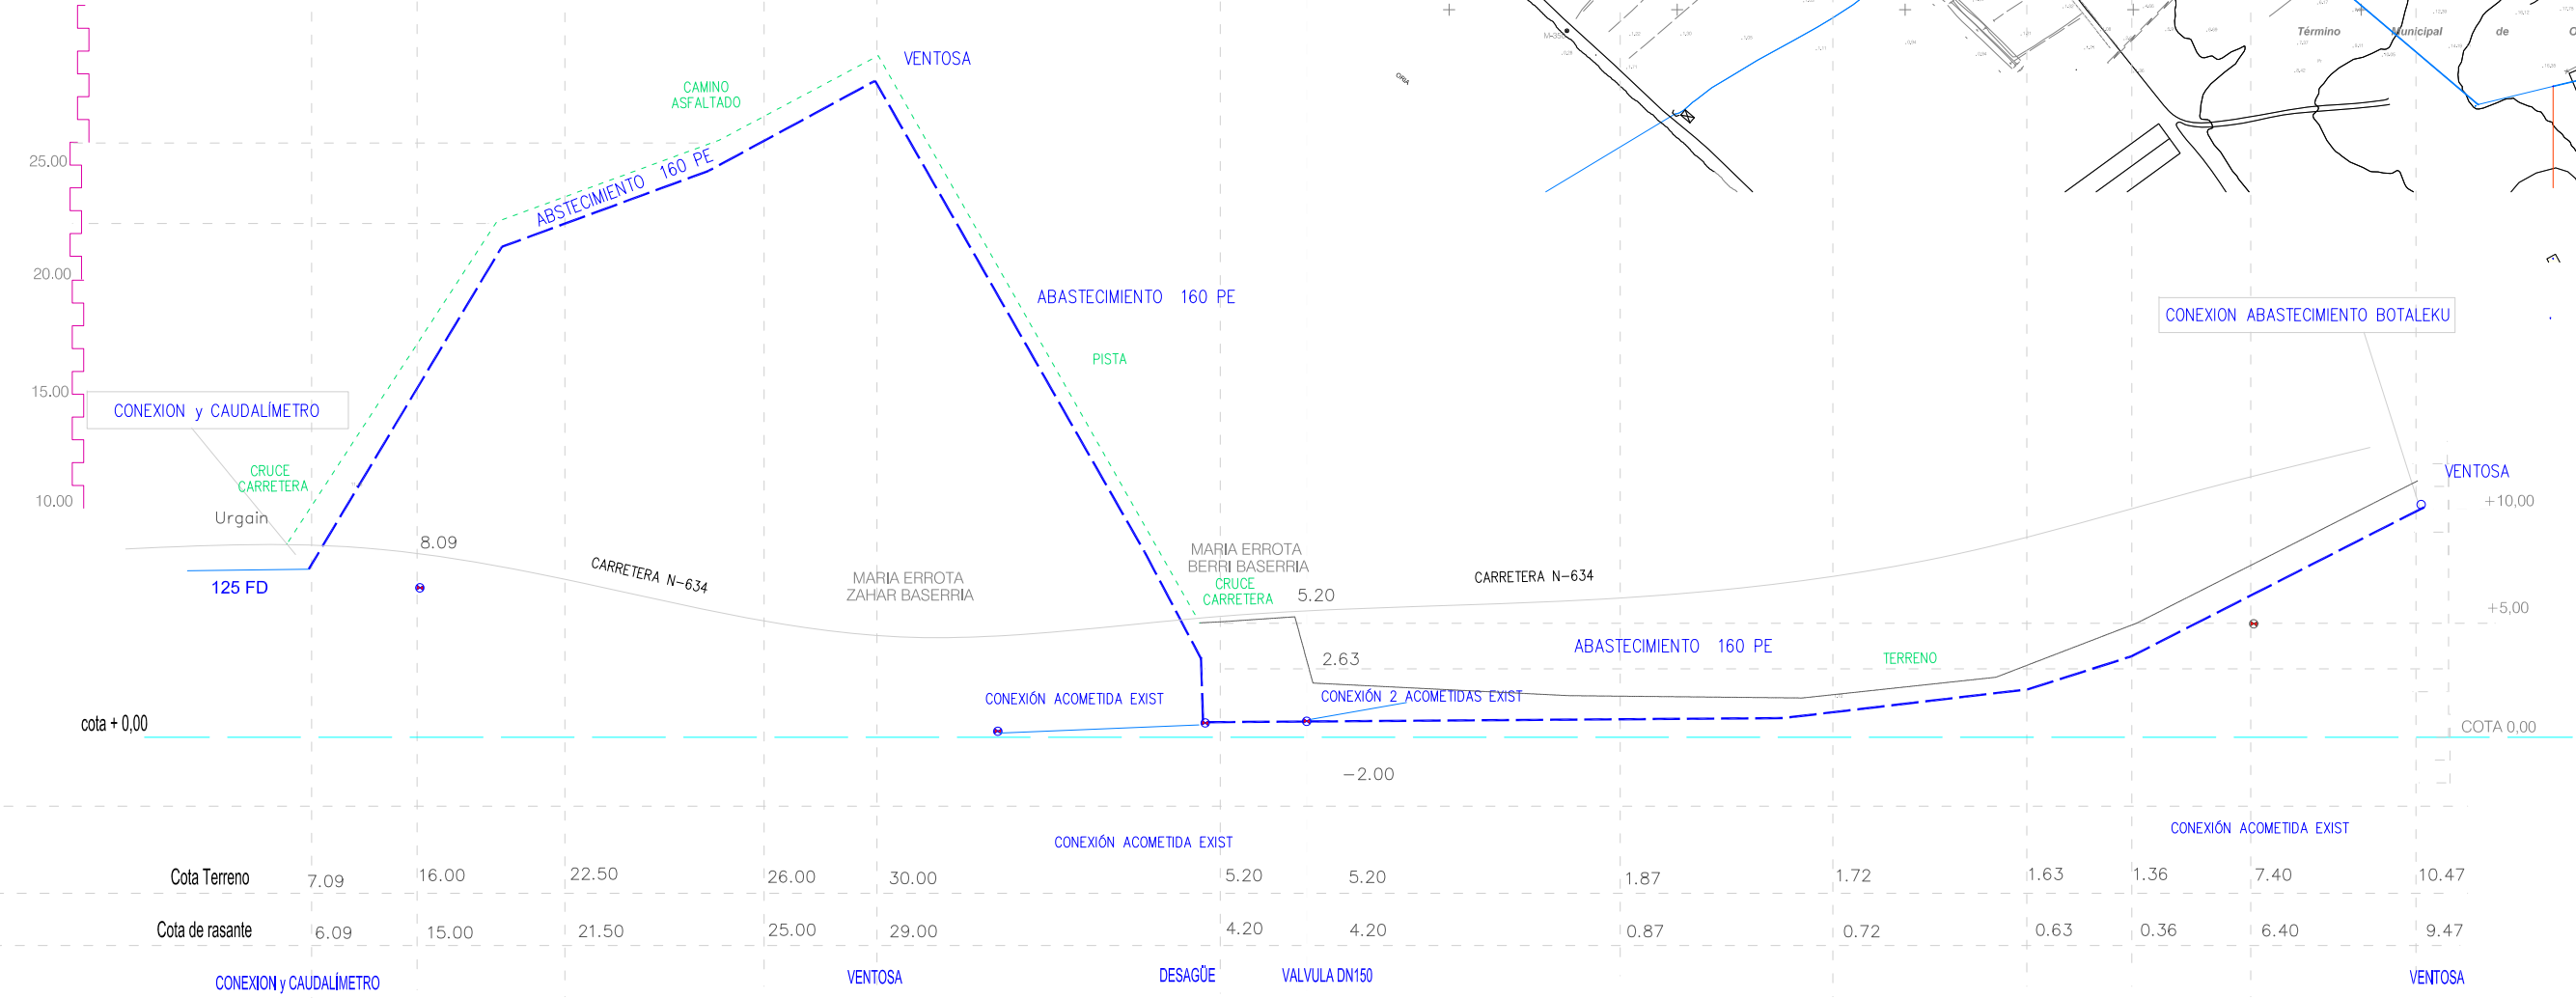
Término Municipal de

25.00

20.00

15.00

10.00

VENTOSA

CAMINO ASFALTADO

ABSTECIMIENTO 160 PE

ABASTECIMIENTO 160 PE

PISTA

CONEXION ABASTECIMIENTO BOTALEKU

CONEXION y CAUDALÍMETRO

CRUCE CARRETERA

Urgain

8.09

CARRETERA N-634

125 FD

MARIA ERROTA ZAHAR BASERRIA

MARIA ERROTA BERRI BASERRIA

CRUCE CARRETERA

5.20

CARRETERA N-634

VENTOSA

+10,00

+5,00

2.63

ABASTECIMIENTO 160 PE

TERRENO

CONEXIÓN ACOMETIDA EXIST

CONEXIÓN 2 ACOMETIDAS EXIST

cota + 0,00

COTA 0,00

−2.00

CONEXIÓN ACOMETIDA EXIST

CONEXIÓN ACOMETIDA EXIST

| Cota Terreno | 7.09 | 16.00 | 22.50 | 26.00 | 30.00 | 5.20 | 5.20 | 1.87 | 1.72 | 1.63 | 1.36 | 7.40 | 10.47 |
|---|---|---|---|---|---|---|---|---|---|---|---|---|---|
| Cota de rasante | 6.09 | 15.00 | 21.50 | 25.00 | 29.00 | 4.20 | 4.20 | 0.87 | 0.72 | 0.63 | 0.36 | 6.40 | 9.47 |

CONEXION y CAUDALÍMETRO

VENTOSA

DESAGÜE

VALVULA DN150

VENTOSA